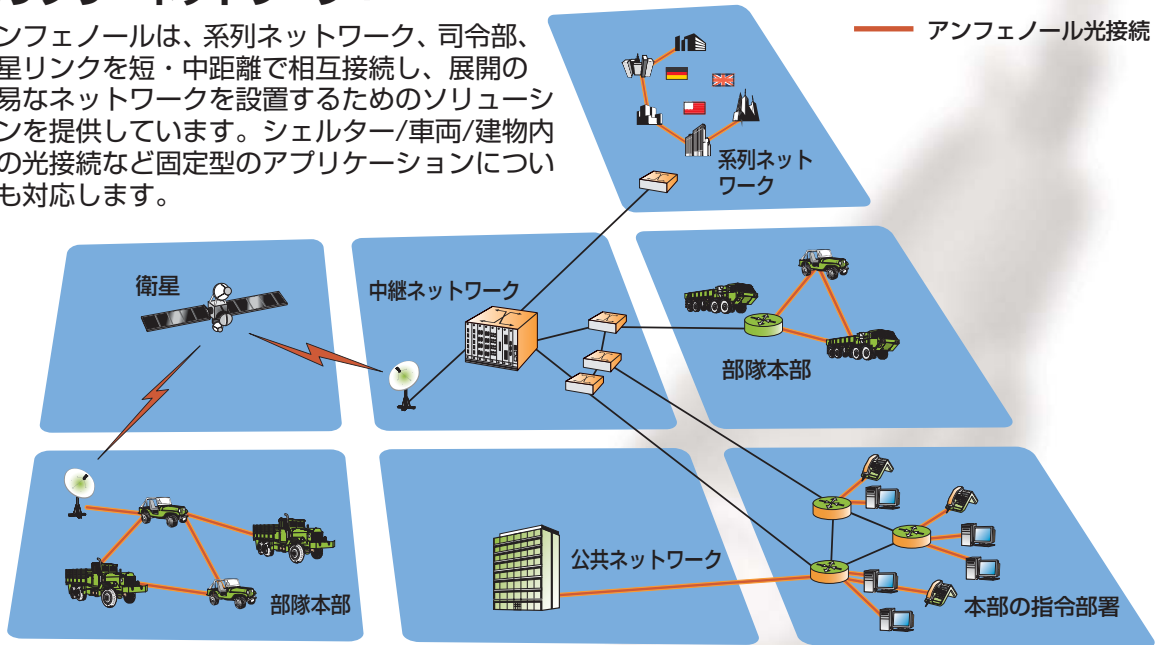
ンフェノールは、系列ネットワーク、司令部、星リンクを短・中距離で相互接続し、展開の易なネットワークを設置するためのソリューシンを提供しています。シェルター/車両/建物内の光接続など固定型のアプリケーションについも対応します。

アンフェノール光接続

系列ネットワーク

衛星

中継ネットワーク

部隊本部

公共ネットワーク

部隊本部

本部の指令部署